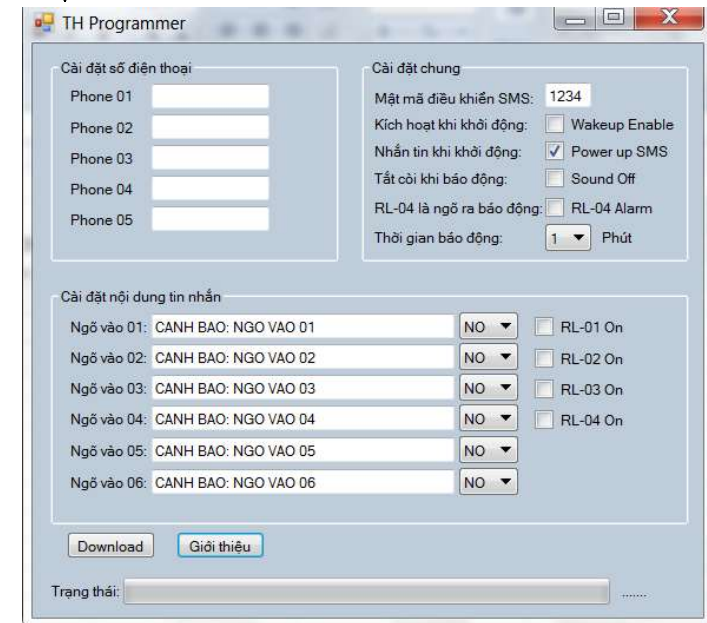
TH Programmer

Cài đặt số điện thoại

Phone 01

Phone 02

Phone 03

Phone 04

Phone 05

Cài đặt chung

Mật mã điều khiển SMS: 1234

Kích hoạt khi khởi động: Wakeup Enable

Nhắn tin khi khởi động: Power up SMS

Tắt còi khi báo động: Sound Off

RL-04 là ngõ ra báo động: RL-04 Alarm

Thời gian báo động: 1 Phút

Cài đặt nội dung tin nhắn

Ngõ vào 01: CANH BAO: NGO VAO 01 NO RL-01 On

Ngõ vào 02: CANH BAO: NGO VAO 02 NO RL-02 On

Ngõ vào 03: CANH BAO: NGO VAO 03 NO RL-03 On

Ngõ vào 04: CANH BAO: NGO VAO 04 NO RL-04 On

Ngõ vào 05: CANH BAO: NGO VAO 05 NO

Ngõ vào 06: CANH BAO: NGO VAO 06 NO

Download Giới thiệu

Trạng thái: .......